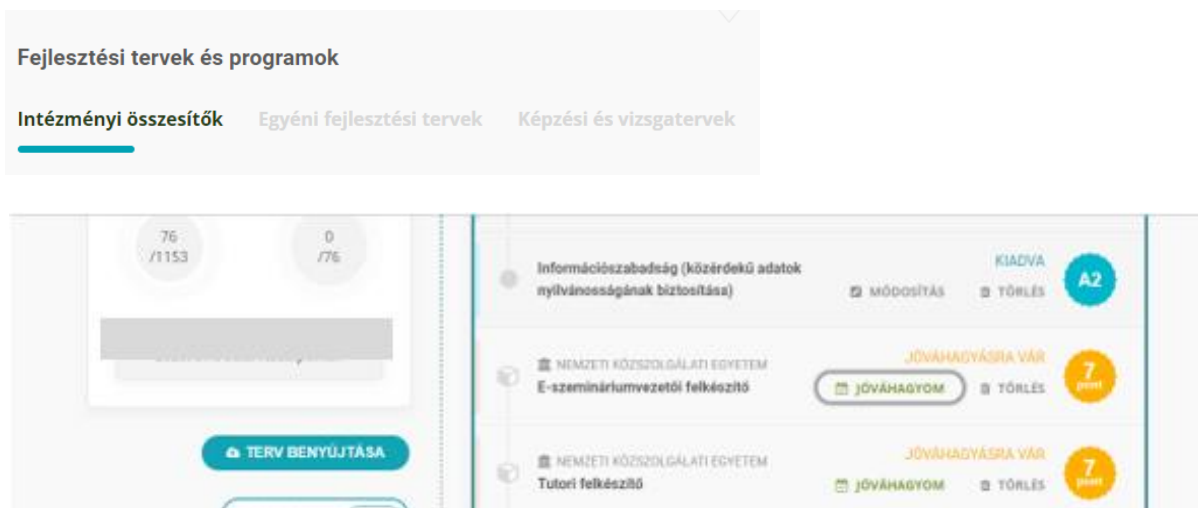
Fejlesztési tervek és programok

Intézményi összesítők Egyéni fejlesztési tervek Képzési és vizsgatervek

76 /1153

0 /76

TERV BENYÚJTÁSA

Információszabadság (közérdekű adatok nyilvánosságának biztosítása)

KIADVA

MÓDOSÍTÁS TÖRLÉS

A2

NEMZETI KÖZSZOLGÁLATI EGYETEM

E-szemináriumvezetői felkészítő

JÓVÁHAGYÁSRA VÁR

JÓVÁHAGYOM TÖRLÉS

7 pont

NEMZETI KÖZSZOLGÁLATI EGYETEM

Tutori felkészítő

JÓVÁHAGYÁSRA VÁR

JÓVÁHAGYOM TÖRLÉS

7 pont